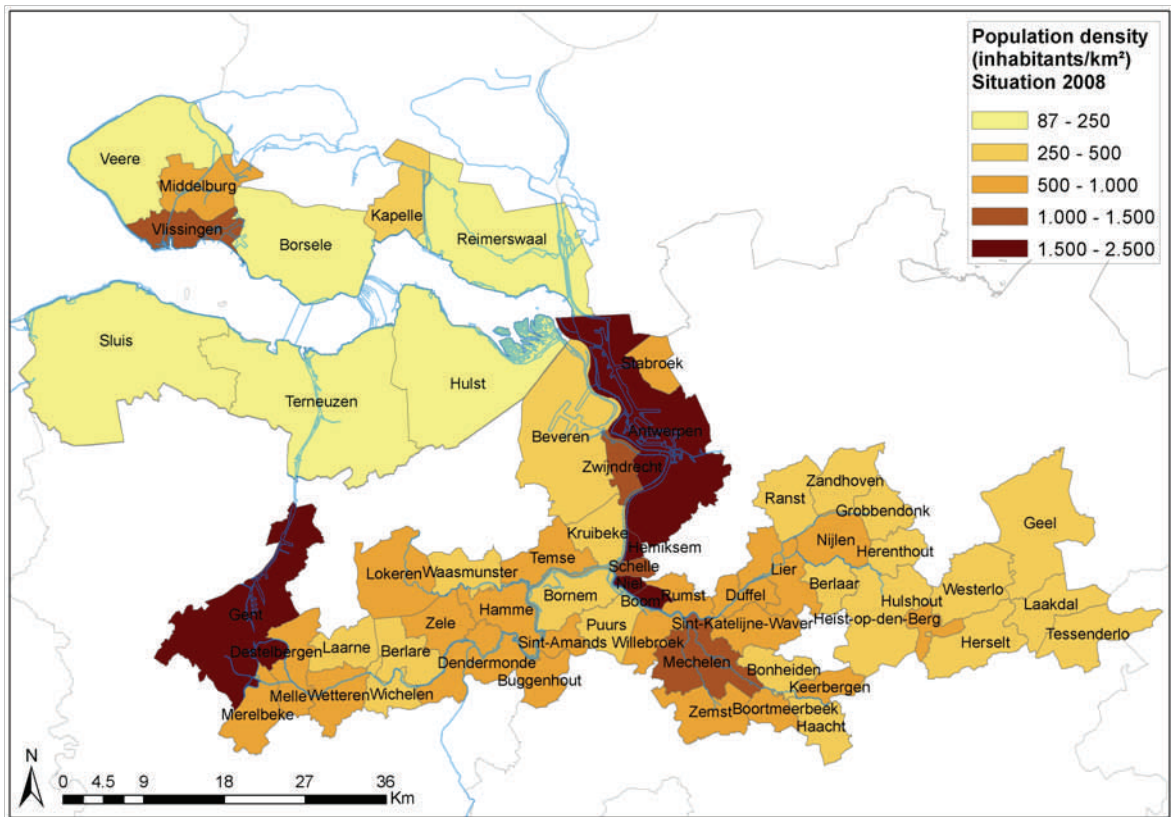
Population density (inhabitants/km²) Situation 2008

87 - 250
250 - 500
500 - 1.000
1.000 - 1.500
1.500 - 2.500

Veere
Middelburg
Vlissingen
Borsele
Kapelle
Reimerswaal
Sluis
Terneuzen
Hulst
Stabroek
Antwerpen
Beveren
Zwijndrecht
Kruibeke
Hemiksem
Schelle
Niel
Boom
Rumst
Temse
Lokeren
Waasmunster
Bornem
Hamme
Zele
Gent
Destelbergen
Laarne
Berlare
Dendermonde
Sint-Amands
Puurs
Willebroek
Buggenhout
Melle
Wetteren
Wichelen
Merelbeke
Ranst
Zandhoven
Grobbendonk
Nijlen
Herenthout
Lier
Berlaar
Duffel
Sint-Katelijne-Waver
Heist-op-den-Berg
Hulshout
Westerlo
Geel
Laakdal
Tessenderlo
Herselt
Mechelen
Bonheiden
Keerbergen
Zemst
Boortmeerbeek
Haacht

N
0 4.5 9 18 27 36 Km